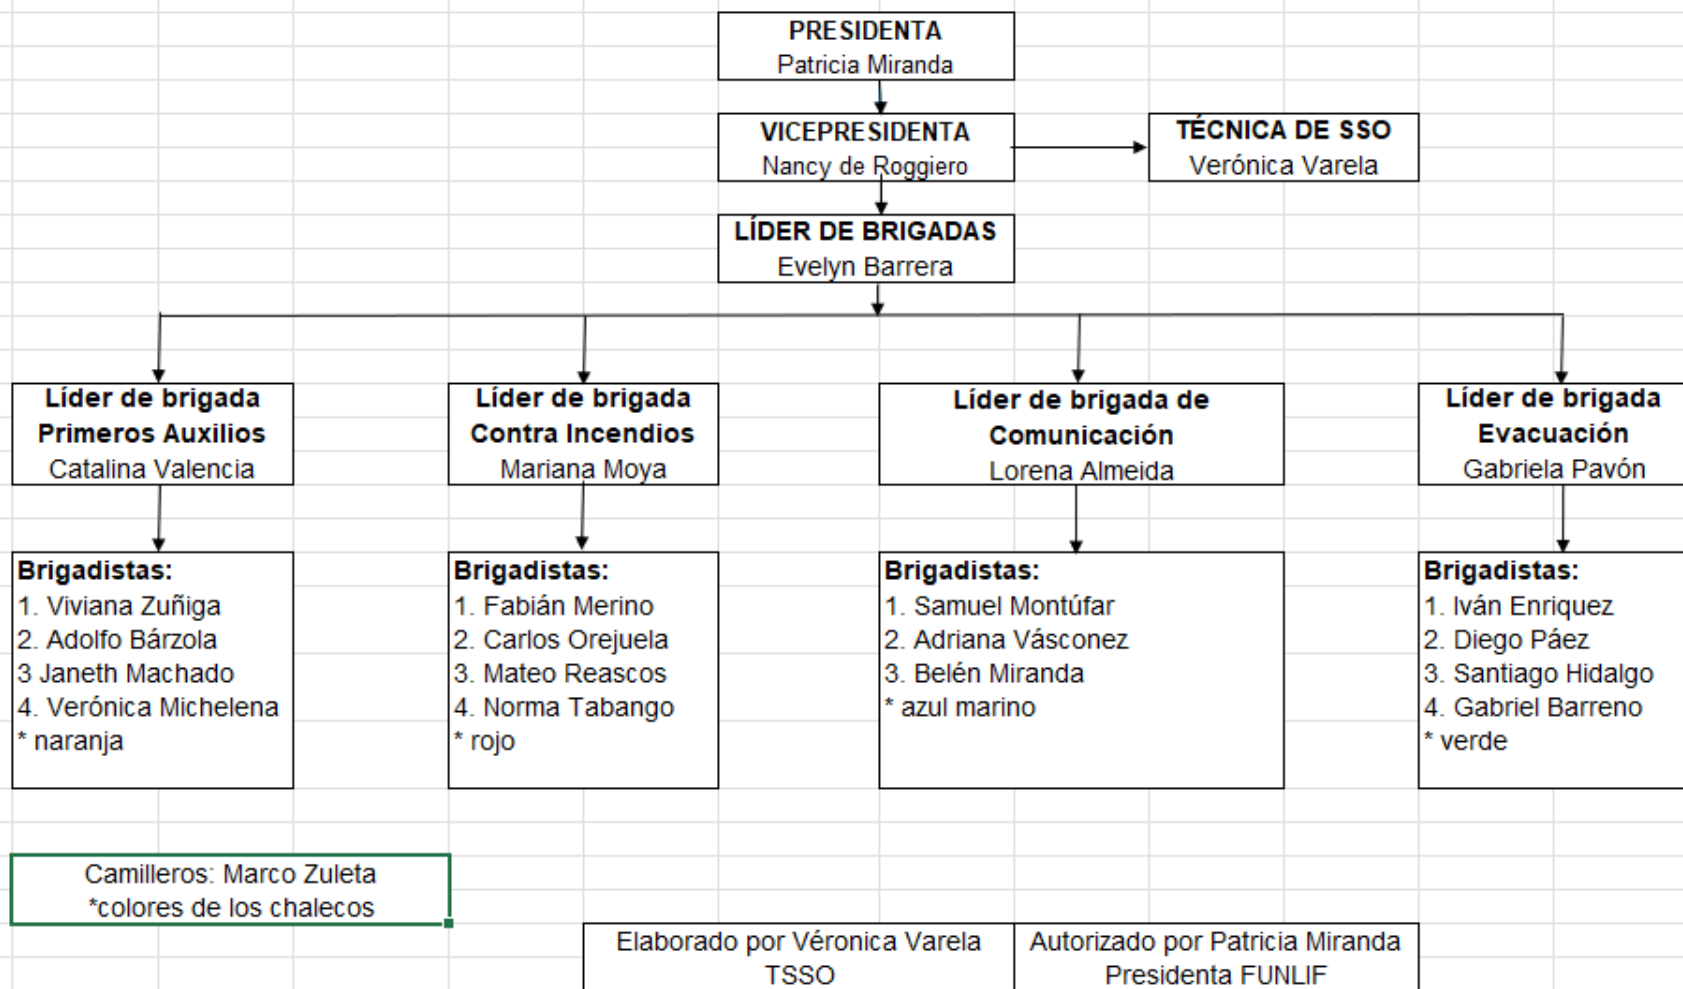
PRESIDENTA
Patricia Miranda

VICEPRESIDENTA
Nancy de Roggiero

TÉCNICA DE SSO
Verónica Varela

LÍDER DE BRIGADAS
Evelyn Barrera

Líder de brigada
Primeros Auxilios
Catalina Valencia

Brigadistas:
1. Viviana Zuñiga
2. Adolfo Bárzola
3 Janeth Machado
4. Verónica Michelena
* naranja

Líder de brigada
Contra Incendios
Mariana Moya

Brigadistas:
1. Fabián Merino
2. Carlos Orejuela
3. Mateo Reascos
4. Norma Tabango
* rojo

Líder de brigada de
Comunicación
Lorena Almeida

Brigadistas:
1. Samuel Montúfar
2. Adriana Vásconez
3. Belén Miranda
* azul marino

Líder de brigada
Evacuación
Gabriela Pavón

Brigadistas:
1. Iván Enriquez
2. Diego Páez
3. Santiago Hidalgo
4. Gabriel Barreno
* verde

Camilleros: Marco Zuleta
*colores de los chalecos

| Elaborado por Véronica Varela TSSO | Autorizado por Patricia Miranda Presidenta FUNLIF |